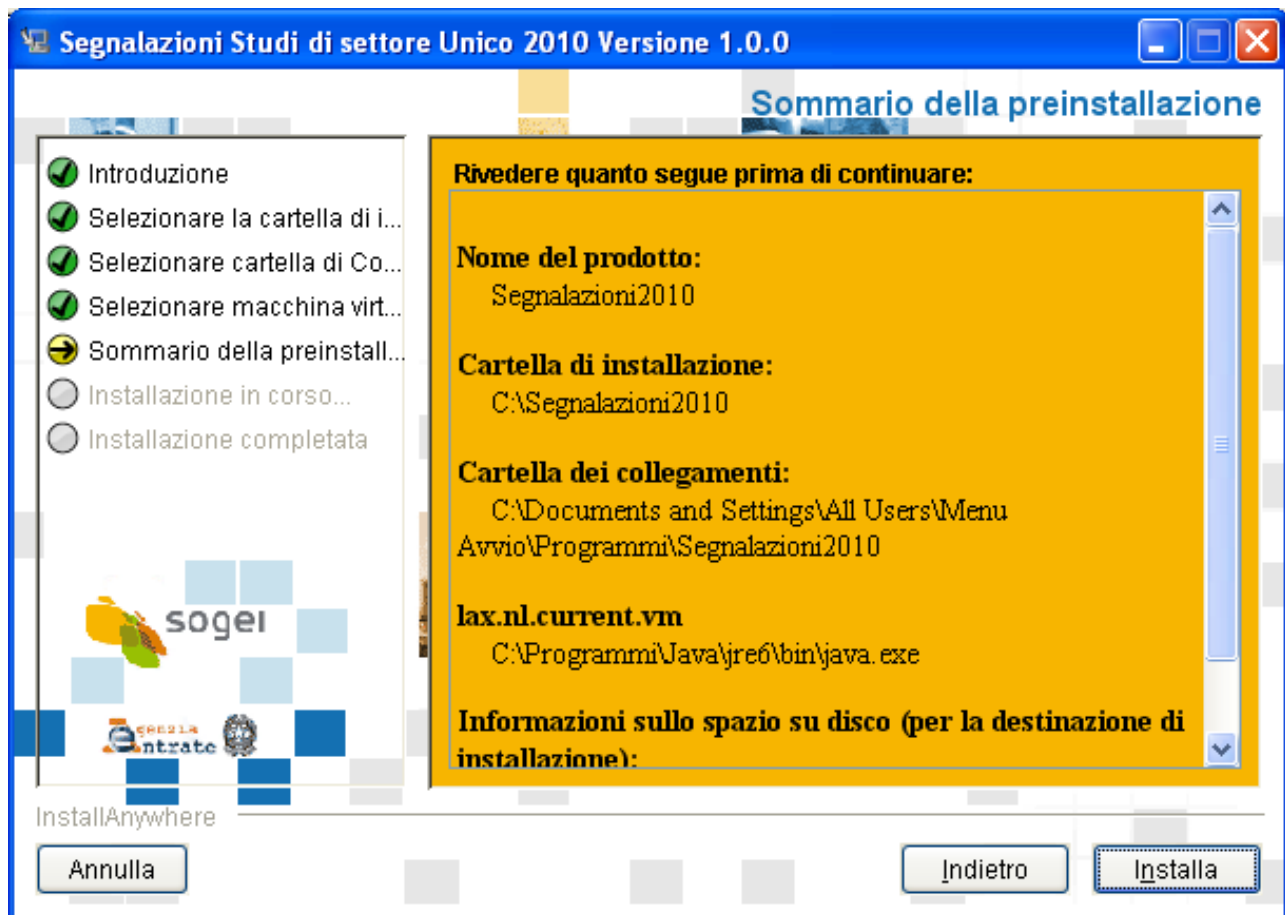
Segnalazioni Studi di settore Unico 2010 Versione 1.0.0

Sommario della preinstallazione

Introduzione
Selezionare la cartella di i...
Selezionare cartella di Co...
Selezionare macchina virt...
Sommario della preinstall...
Installazione in corso...
Installazione completata

sogei

Agenzia Entrate

Rivedere quanto segue prima di continuare:

Nome del prodotto:
Segnalazioni2010

Cartella di installazione:
C:\Segnalazioni2010

Cartella dei collegamenti:
C:\Documents and Settings\All Users\Menu Avvio\Programmi\Segnalazioni2010

lax.nl.current.vm
C:\Programmi\Java\jre6\bin\java.exe

Informazioni sullo spazio su disco (per la destinazione di installazione):

InstallAnywhere

Annulla

Indietro

Installa